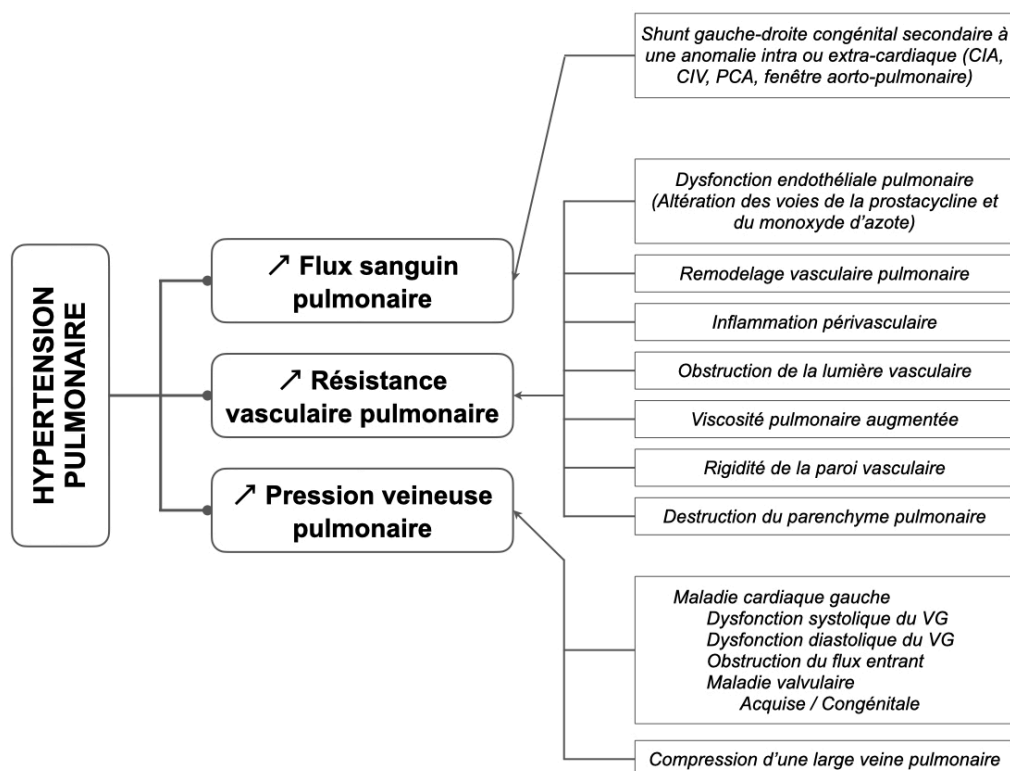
HYPERTENSION PULMONAIRE

↗ Flux sanguin pulmonaire

↗ Résistance vasculaire pulmonaire

↗ Pression veineuse pulmonaire

Shunt gauche-droite congénital secondaire à une anomalie intra ou extra-cardiaque (CIA, CIV, PCA, fenêtre aorto-pulmonaire)

Dysfonction endothéliale pulmonaire (Altération des voies de la prostacycline et du monoxyde d'azote)

Remodelage vasculaire pulmonaire

Inflammation périvasculaire

Obstruction de la lumière vasculaire

Viscosité pulmonaire augmentée

Rigidité de la paroi vasculaire

Destruction du parenchyme pulmonaire

Maladie cardiaque gauche
Dysfonction systolique du VG
Dysfonction diastolique du VG
Obstruction du flux entrant
Maladie valvulaire
Acquise / Congénitale

Compression d'une large veine pulmonaire